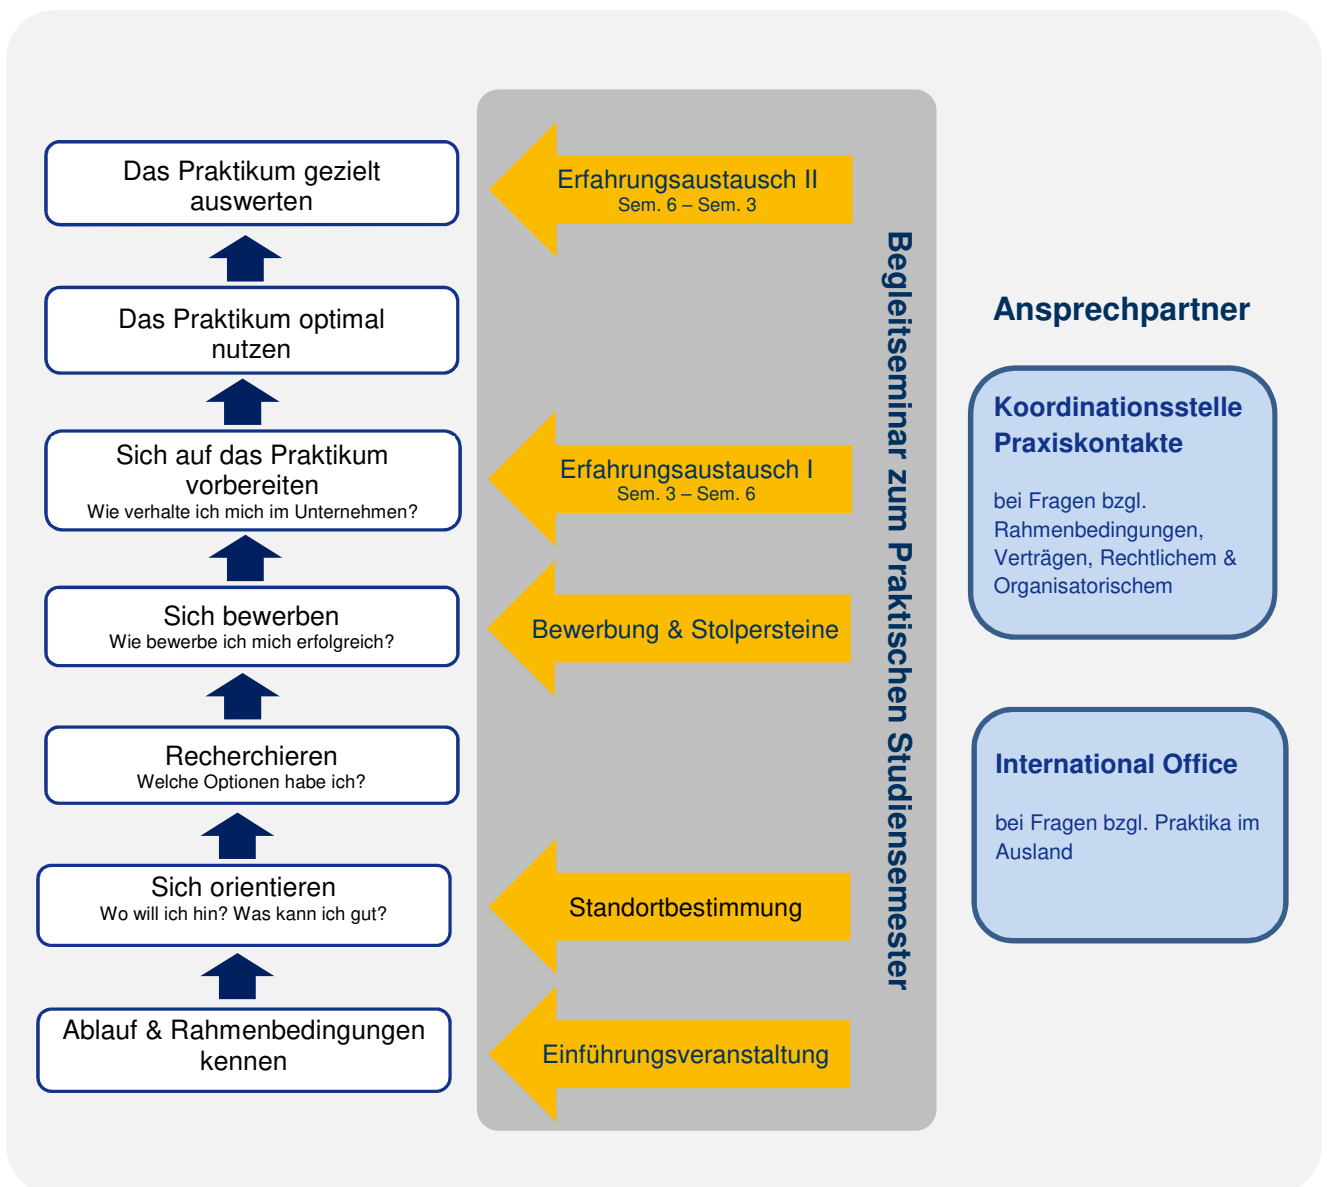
Das Praktikum gezielt auswerten

Das Praktikum optimal nutzen

Sich auf das Praktikum vorbereiten
Wie verhalte ich mich im Unternehmen?

Sich bewerben
Wie bewerbe ich mich erfolgreich?

Recherchieren
Welche Optionen habe ich?

Sich orientieren
Wo will ich hin? Was kann ich gut?

Ablauf & Rahmenbedingungen kennen

Erfahrungsaustausch II
Sem. 6 – Sem. 3

Erfahrungsaustausch I
Sem. 3 – Sem. 6

Bewerbung & Stolpersteine

Standortbestimmung

Einführungsveranstaltung

Begleitseminar zum Praktischen Studiensemester

Ansprechpartner

Koordinationsstelle Praxiskontakte

bei Fragen bzgl. Rahmenbedingungen, Verträgen, Rechtlichem & Organisatorischem

International Office

bei Fragen bzgl. Praktika im Ausland